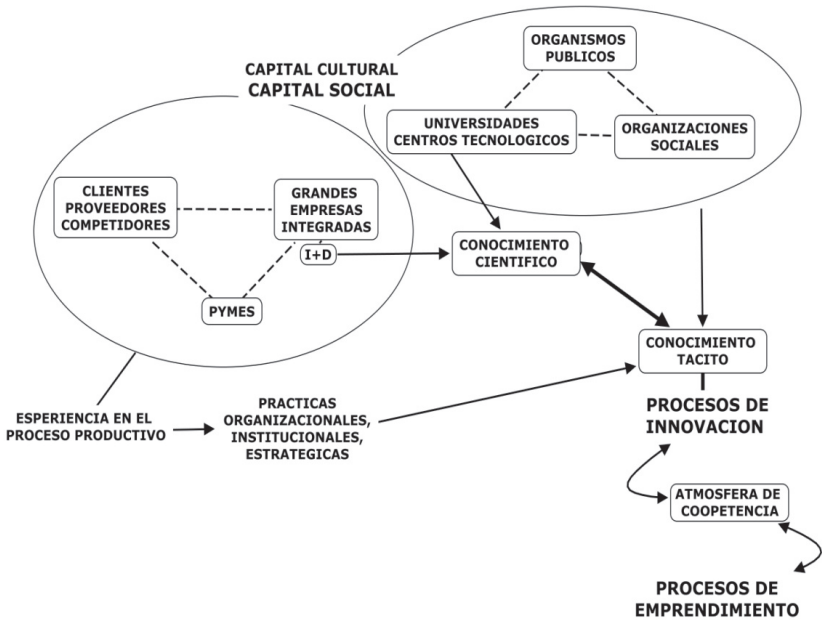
CAPITAL CULTURAL
CAPITAL SOCIAL

ORGANISMOS PUBLICOS

UNIVERSIDADES CENTROS TECNOLOGICOS

ORGANIZACIONES SOCIALES

CLIENTES PROVEEDORES COMPETIDORES

GRANDES EMPRESAS INTEGRADAS

I+D

CONOCIMIENTO CIENTIFICO

PYMES

CONOCIMIENTO TACITO

ESPERIENCIA EN EL PROCESO PRODUCTIVO

PRACTICAS ORGANIZACIONALES, INSTITUCIONALES, ESTRATEGICAS

PROCESOS DE INNOVACION

ATMOSFERA DE COOPETENCIA

PROCESOS DE EMPRENDIMIENTO